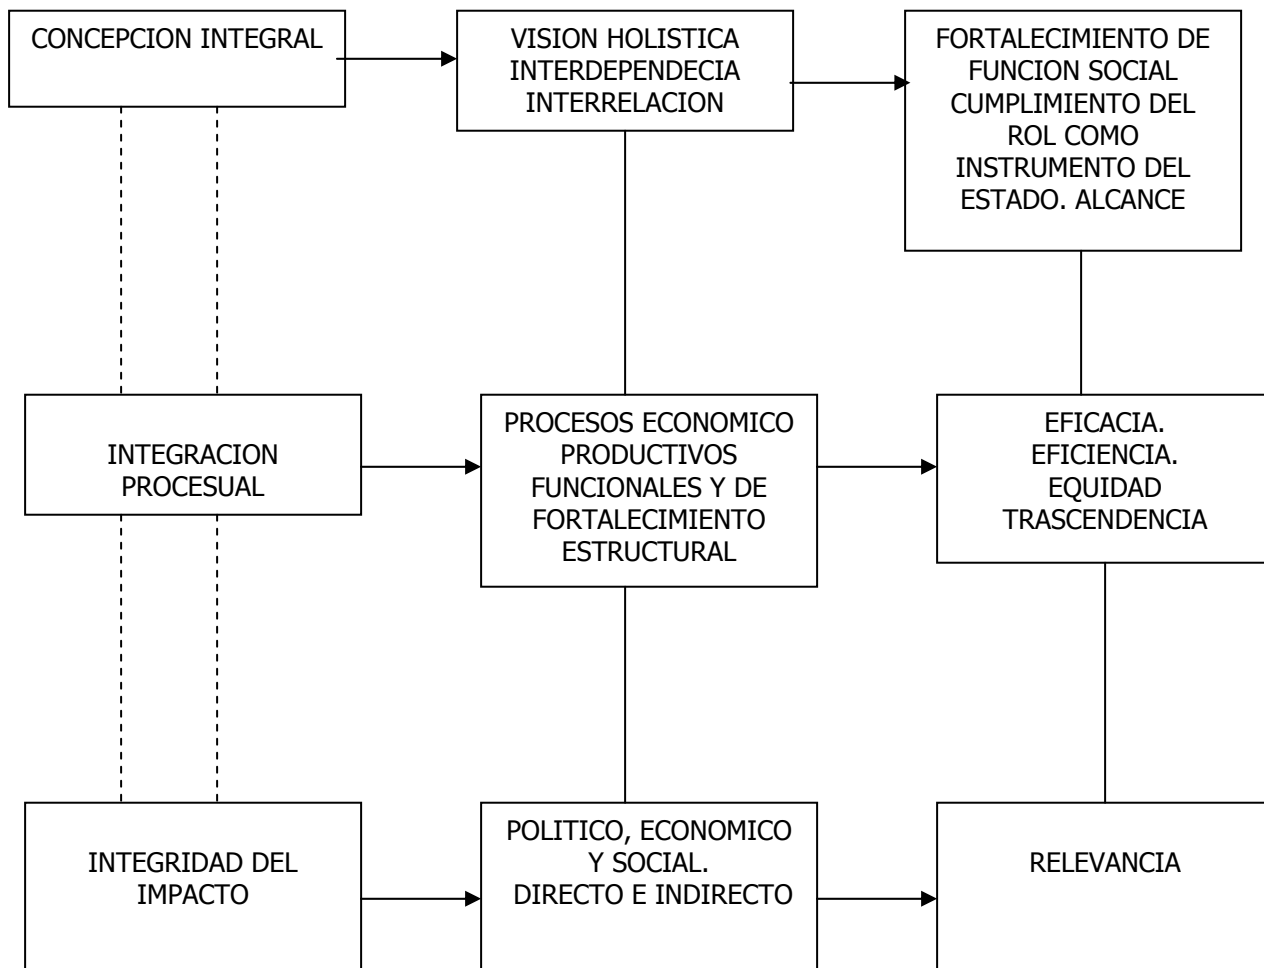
CONCEPCION INTEGRAL

VISION HOLISTICA
INTERDEPENDECIA
INTERRELACION

FORTALECIMIENTO DE FUNCION SOCIAL CUMPLIMIENTO DEL ROL COMO INSTRUMENTO DEL ESTADO. ALCANCE

INTEGRACION PROCESUAL

PROCESOS ECONOMICO PRODUCTIVOS FUNCIONALES Y DE FORTALECIMIENTO ESTRUCTURAL

EFICACIA.
EFICIENCIA.
EQUIDAD
TRASCENDENCIA

INTEGRIDAD DEL IMPACTO

POLITICO, ECONOMICO Y SOCIAL.
DIRECTO E INDIRECTO

RELEVANCIA